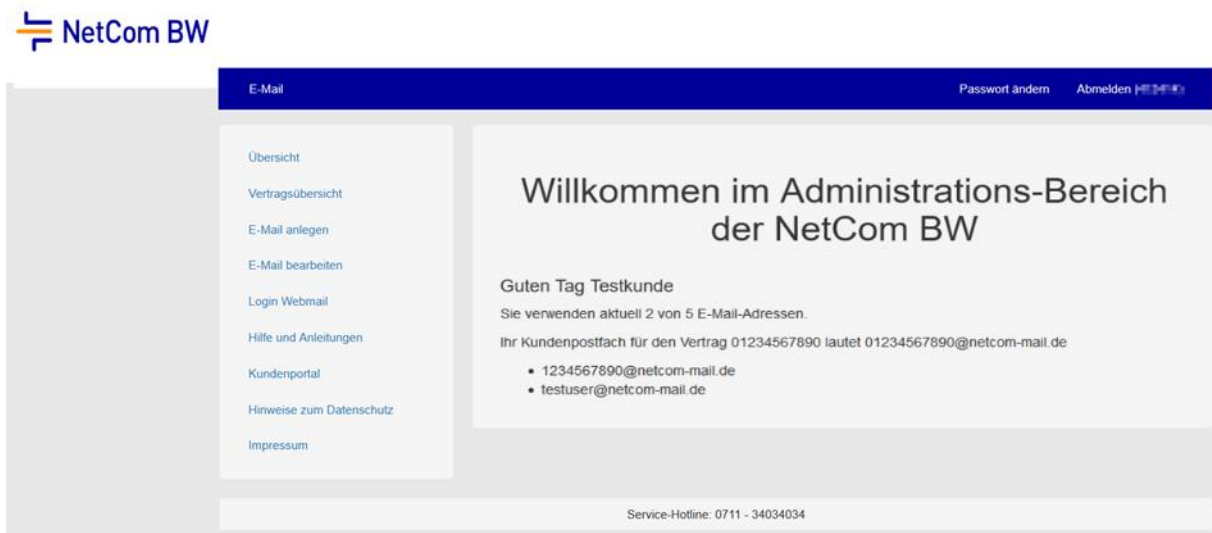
NetCom BW

E-Mail

Passwort ändern Abmelden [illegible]

Übersicht

Vertragsübersicht

E-Mail anlegen

E-Mail bearbeiten

Login Webmail

Hilfe und Anleitungen

Kundenportal

Hinweise zum Datenschutz

Impressum

Willkommen im Administrations-Bereich der NetCom BW

Guten Tag Testkunde

Sie verwenden aktuell 2 von 5 E-Mail-Adressen.

Ihr Kundenpostfach für den Vertrag 01234567890 lautet 01234567890@netcom-mail.de

- 1234567890@netcom-mail.de
- testuser@netcom-mail.de

Service-Hotline: 0711 - 34034034